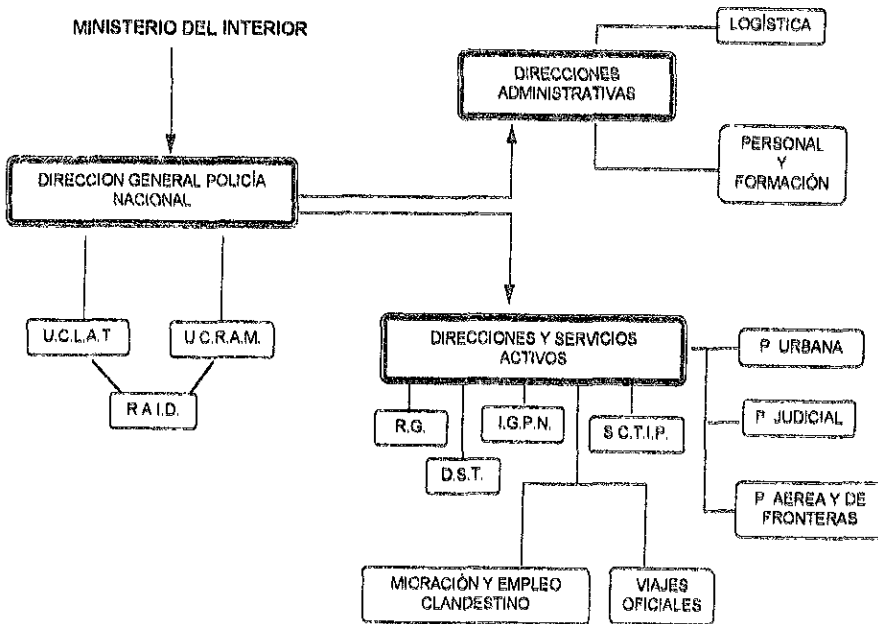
MINISTERIO DEL INTERIOR

LOGÍSTICA

DIRECCIONES ADMINISTRATIVAS

PERSONAL Y FORMACIÓN

DIRECCION GENERAL POLICÍA NACIONAL

U.C.L.A.T

U.C.R.A.M.

R.A.I.D.

DIRECCIONES Y SERVICIOS ACTIVOS

P. URBANA

P. JUDICIAL

P. AEREA Y DE FRONTERAS

R.G.

D.S.T.

I.G.P.N.

S.C.T.I.P.

MIGRACIÓN Y EMPLEO CLANDESTINO

VIAJES OFICIALES